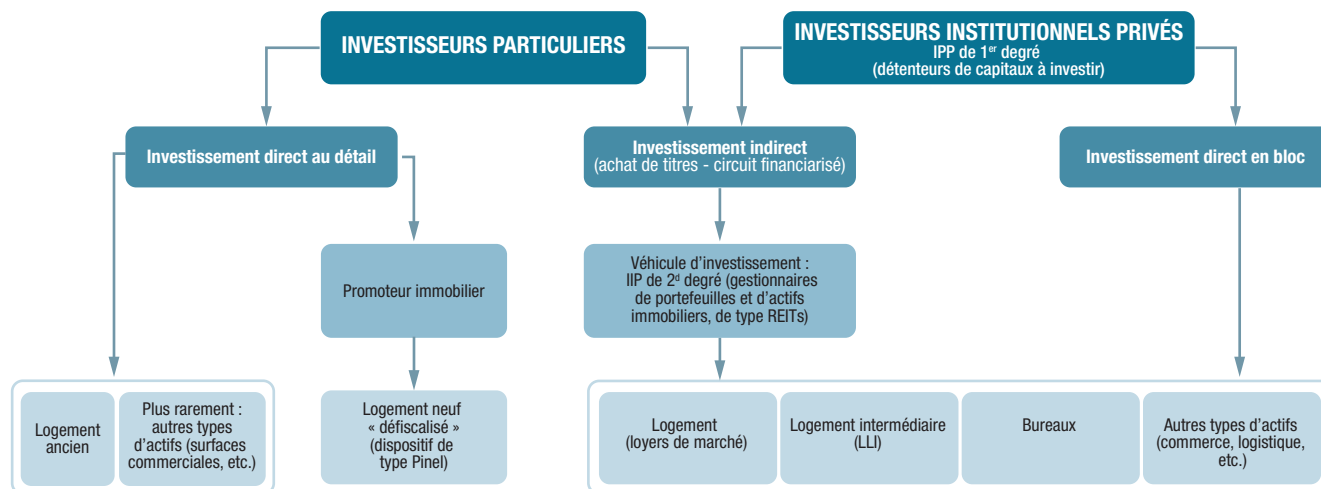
INVESTISSEURS PARTICULIERS

INVESTISSEURS INSTITUTIONNELS PRIVÉS
IPP de 1$^{er}$ degré
(détenteurs de capitaux à investir)

Investissement direct au détail

Investissement indirect
(achat de titres - circuit financiarisé)

Investissement direct en bloc

Promoteur immobilier

Véhicule d'investissement : IIP de 2$^{d}$ degré (gestionnaires de portefeuilles et d'actifs immobiliers, de type REITs)

Logement ancien

Plus rarement : autres types d'actifs (surfaces commerciales, etc.)

Logement neuf « défiscalisé » (dispositif de type Pinel)

Logement (loyers de marché)

Logement intermédiaire (LLI)

Bureaux

Autres types d'actifs (commerce, logistique, etc.)